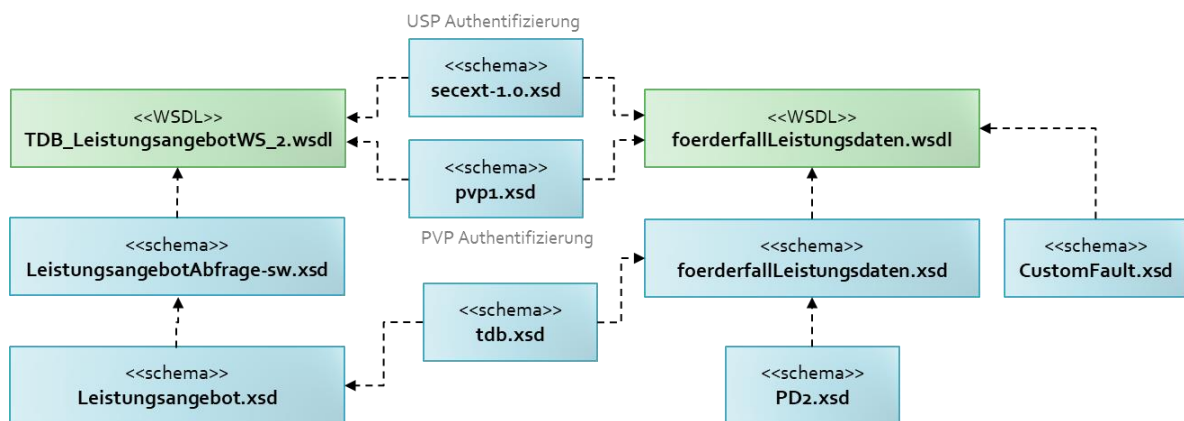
USP Authentifizierung

<<schema>>
secext-1.0.xsd

<<WSDL>>
TDB_LeistungsangebotWS_2.wsdl

<<WSDL>>
foerderfallLeistungsdaten.wsdl

<<schema>>
pvp1.xsd

PVP Authentifizierung

<<schema>>
LeistungsangebotAbfrage-sw.xsd

<<schema>>
foerderfallLeistungsdaten.xsd

<<schema>>
CustomFault.xsd

<<schema>>
tdb.xsd

<<schema>>
Leistungsangebot.xsd

<<schema>>
PD2.xsd